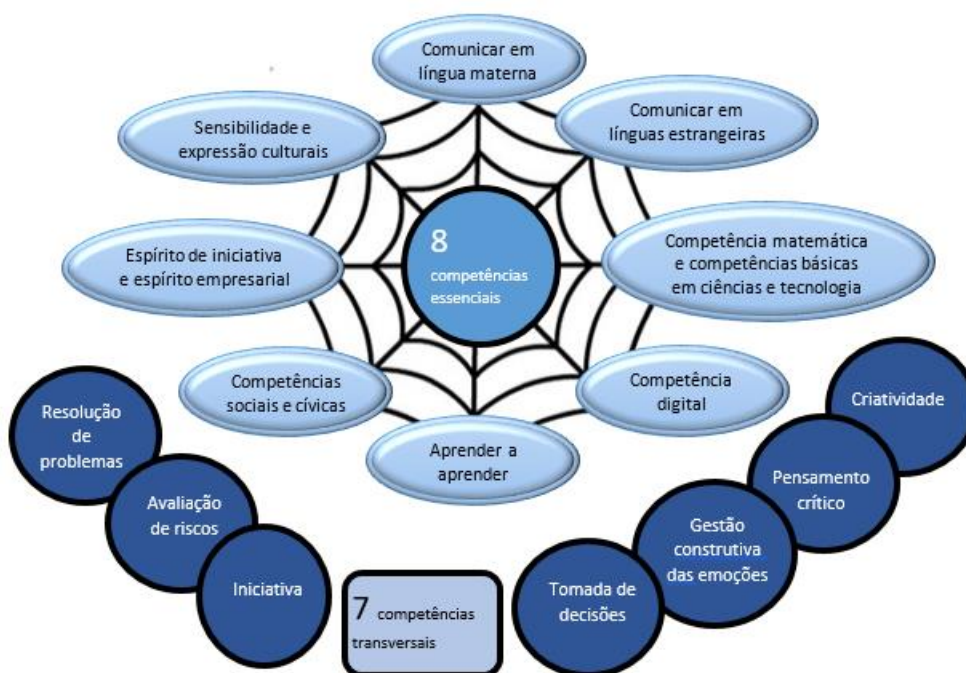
Comunicar em língua materna

Sensibilidade e expressão culturais

Comunicar em línguas estrangeiras

Espírito de iniciativa e espírito empresarial

8 competências essenciais

Competência matemática e competências básicas em ciências e tecnologia

Competências sociais e cívicas

Competência digital

Aprender a aprender

Resolução de problemas

Avaliação de riscos

Iniciativa

7 competências transversais

Tomada de decisões

Gestão construtiva das emoções

Pensamento crítico

Criatividade